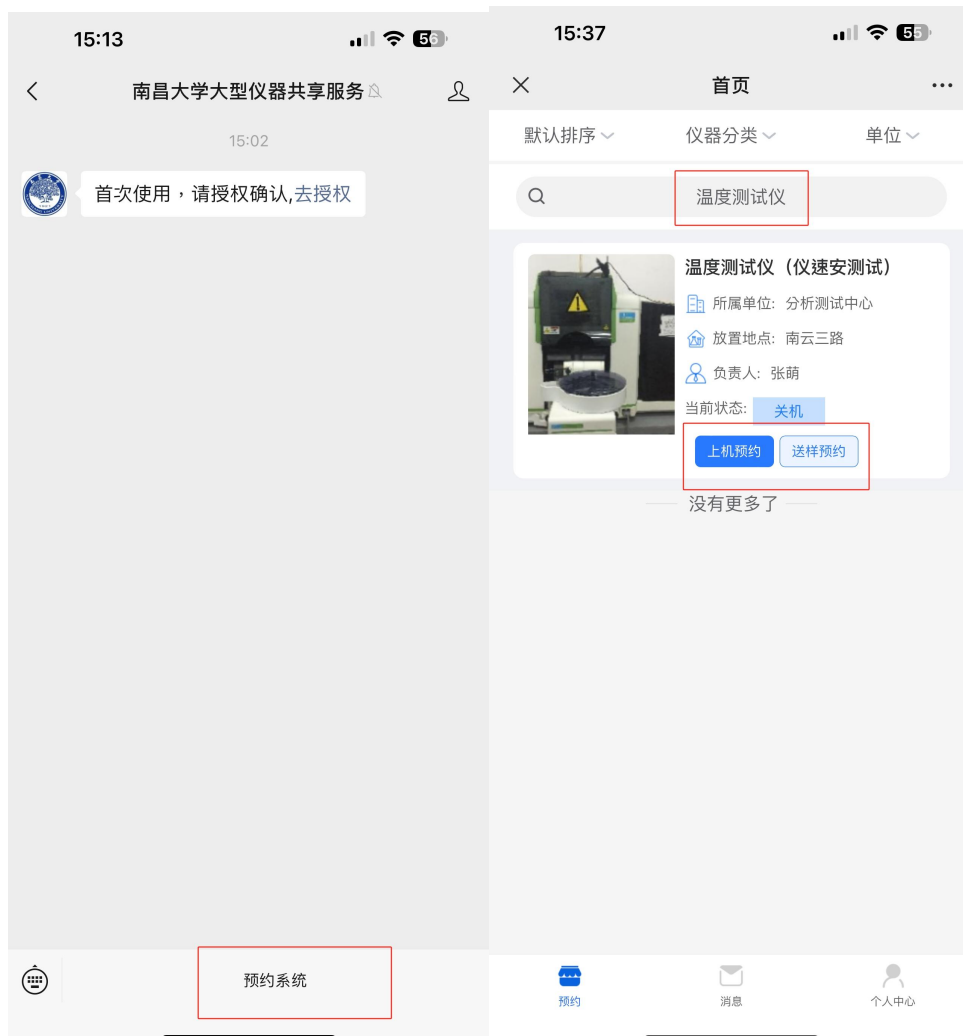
15:13

56

南昌大学大型仪器共享服务

15:02

首次使用，请授权确认,去授权

预约系统

15:37

55

首页

默认排序

仪器分类

单位

温度测试仪

温度测试仪（仪速安测试）

所属单位：分析测试中心

放置地点：南云三路

负责人：张萌

当前状态：关机

上机预约

送样预约

没有更多了

预约

消息

个人中心